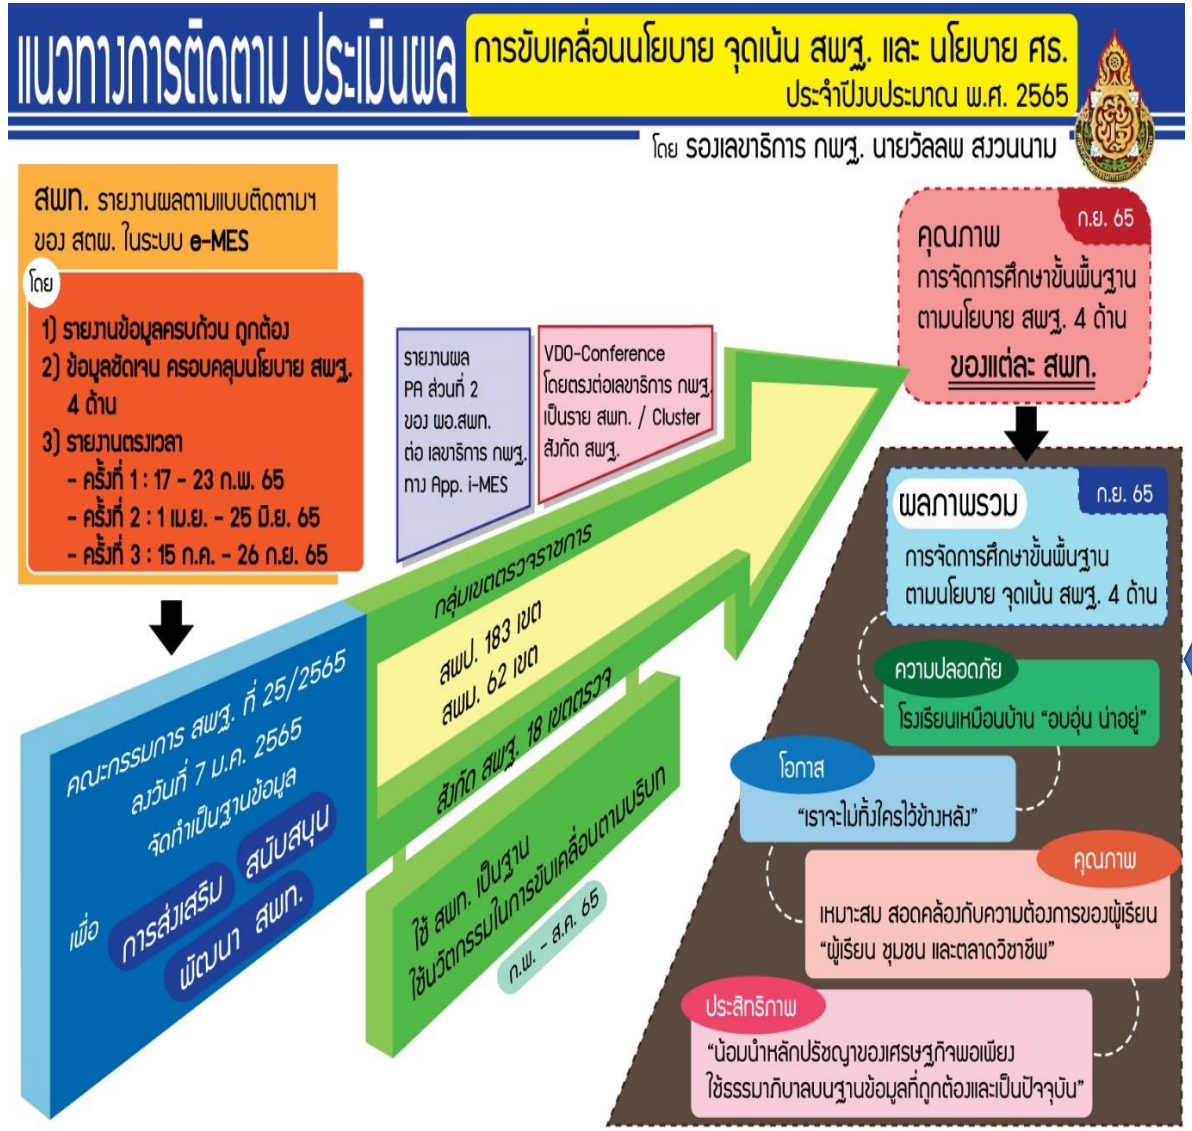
แนวทางการติดตาม ประเมินผล

การขับเคลื่อนนโยบาย จุดเน้น สพฐ. และ นโยบาย ศธ.
ประจำปีงบประมาณ พ.ศ. 2565

โดย รองเลขาธิการ กพฐ. นายวัลลพ สงวนนาม

สพท. รายงานผลตามแบบติดตามฯ ของ สตผ. ในระบบ e-MES

โดย
1) รายงานข้อมูลครบถ้วน ถูกต้อง
2) ข้อมูลชัดเจน ครอบคลุมนโยบาย สพฐ. 4 ด้าน
3) รายงานตรงเวลา
- ครั้งที่ 1 : 17 - 23 ก.พ. 65
- ครั้งที่ 2 : 1 เม.ย. - 25 มิ.ย. 65
- ครั้งที่ 3 : 15 ก.ค. - 26 ก.ย. 65

รายงานผล PA ส่วนที่ 2 ของ ผอ.สพท. ต่อ เลขาธิการ กพฐ. ทาง App. i-MES

VDO-Conference โดยตรงต่อเลขาธิการ กพฐ. เป็นราย สพท. / Cluster สังกัด สพฐ.

ก.ย. 65
คุณภาพ
การจัดการศึกษาขั้นพื้นฐาน ตามนโยบาย สพฐ. 4 ด้าน
ของแต่ละ สพท.

ผลภาพรวม
ก.ย. 65
การจัดการศึกษาขั้นพื้นฐาน ตามนโยบาย จุดเน้น สพฐ. 4 ด้าน

ความปลอดภัย
โรงเรียนเหมือนบ้าน "อบอุ่น น่าอยู่"

โอกาส
"เราจะไม่ทิ้งใครไว้ข้างหลัง"

คุณภาพ
เหมาะสม สอดคล้องกับความต้องการของผู้เรียน "ผู้เรียน ชุมชน และตลาดวิชาชีพ"

ประสิทธิภาพ
"น้อมนำหลักปรัชญาของเศรษฐกิจพอเพียง ใช้ธรรมาภิบาลบนฐานข้อมูลที่ถูกต้องและเป็นปัจจุบัน"

คณะกรรมการ สพฐ. ที่ 25/2565 ลงวันที่ 7 ม.ค. 2565 จัดทำเป็นฐานข้อมูล

เพื่อ การส่งเสริม สนับสนุน พัฒนา สพท.

กลุ่มเขตตรวจราชการ
สพป. 183 เขต
สพม. 62 เขต
สังกัด สพฐ. 18 เขตตรวจ

ใช้ สพท. เป็นฐาน ใช้นวัตกรรมในการขับเคลื่อนตามบริบท
ก.พ. - ส.ค. 65